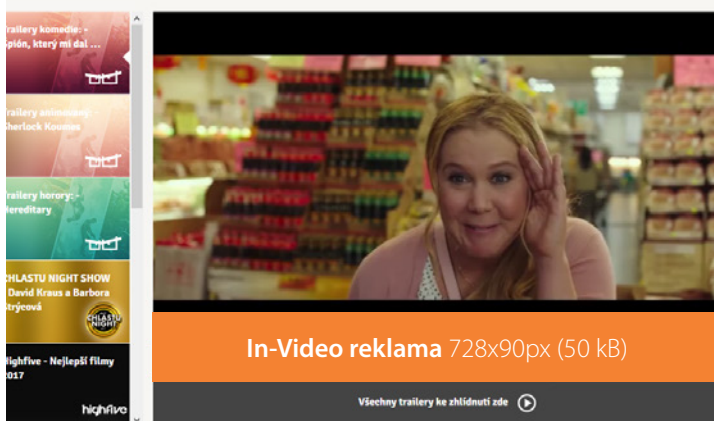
Trailery komedie: - Špión, který mi dal ...

Trailery animované - Sherlock Koumes

Trailery horory: - Hereditary

CHLASTU NIGHT SHOW David Kraus a Barbora Stryčová

CHLASTU NIGHT

Highfive - Nejlepší filmy 2017

highfive

In-Video reklama 728x90px (50 kB)

Všechny trailery ke zhlédnutí zde